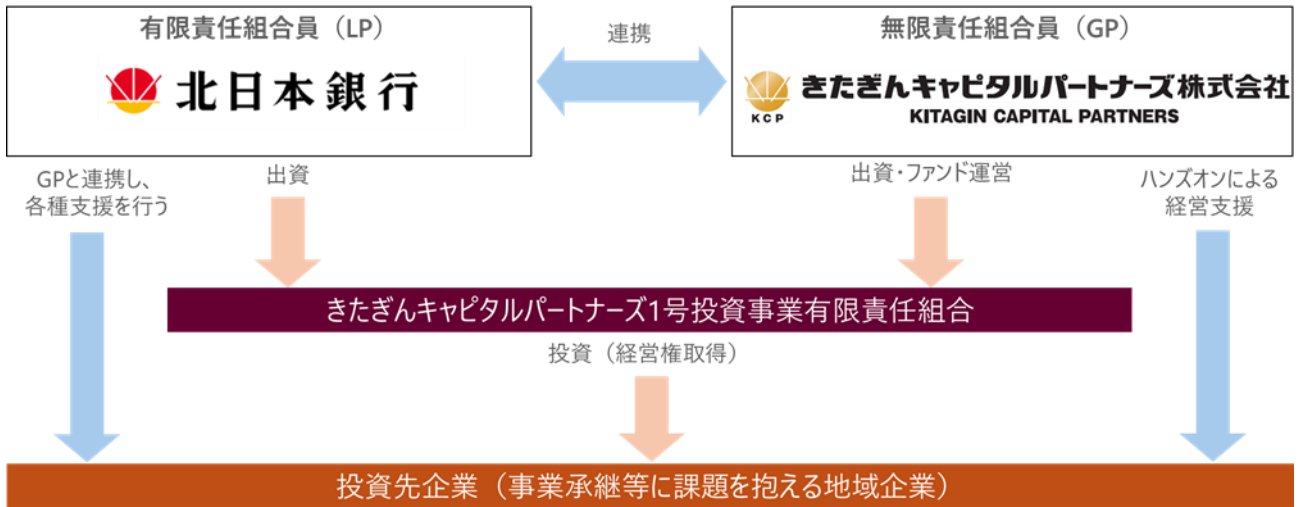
有限責任組合員（LP）

北日本銀行

連携

無限責任組合員（GP）

KCP きたぎんキャピタルパートナーズ株式会社
KITAGIN CAPITAL PARTNERS

GPと連携し、各種支援を行う

出資

出資・ファンド運営

ハンズオンによる経営支援

きたぎんキャピタルパートナーズ1号投資事業有限責任組合

投資（経営権取得）

投資先企業（事業承継等に課題を抱える地域企業）